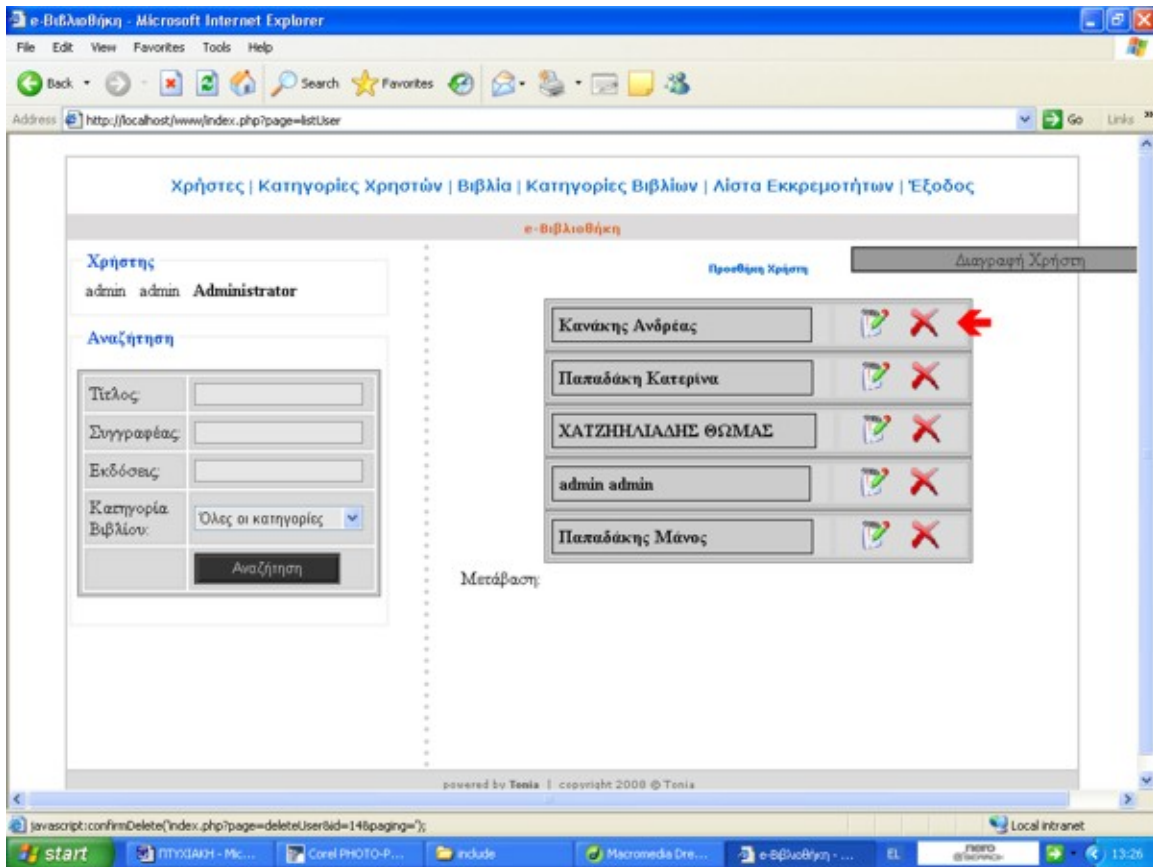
e-Βιβλιοθήκη - Microsoft Internet Explorer

File Edit View Favorites Tools Help

Back Search Favorites

Address http://localhost/www/index.php?page=listUser

Go Links

Χρήστες | Κατηγορίες Χρηστών | Βιβλία | Κατηγορίες Βιβλίων | Λίστα Εκκρεμοτήτων | Έξοδος

e-Βιβλιοθήκη

Χρήστης
admin admin Administrator

Αναζήτηση

| Τίτλος: | |
|---|---|
| Συγγραφέας: | |
| Εκδόσεις: | |
| Κατηγορία Βιβλίου: | Όλες οι κατηγορίες |
| | Αναζήτηση |

Προσθήκη Χρήστη

Διαγραφή Χρήστη

Κανάκης Ανδρέας

Παπαδάκη Κατερίνα

ΧΑΤΖΗΗΛΙΑΔΗΣ ΘΩΜΑΣ

admin admin

Παπαδάκης Μάνος

Μετάβαση:

powered by Tonia | copyright 2008 © Tonia

javascript:confirmDelete('index.php?page=deleteUser&id=14&paging=');

Local intranet

start ΠΤΥΧΙΑΚΗ - Mic... Corel PHOTO-P... include Macromedia Dre... e-Βιβλιοθήκη - ... EL nero 13:26